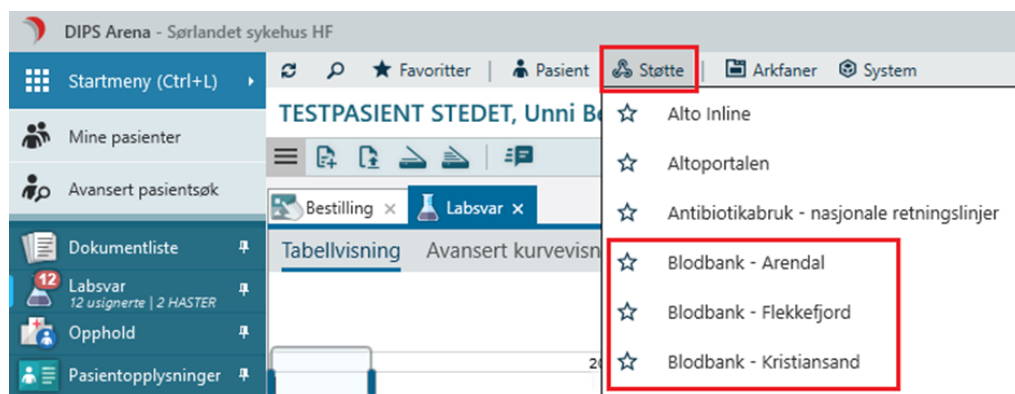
DIPS Arena - Sørlandet sykehus HF

Startmeny (Ctrl+L)

Mine pasienter

Avansert pasientsøk

Dokumentliste

12
Labsvar
12 usignerte | 2 HASTER

Opphold

Pasientopplysninger

Favoritter | Pasient | Støtte | Arkfaner | System

TESTPASIENT STEDET, Unni Be

Bestilling × | Labsvar ×

Tabellvisning | Avansert kurvevisn

Alto Inline

Altoportalen

Antibiotikabruk - nasjonale retningslinjer

Blodbank - Arendal

Blodbank - Flekkefjord

Blodbank - Kristiansand